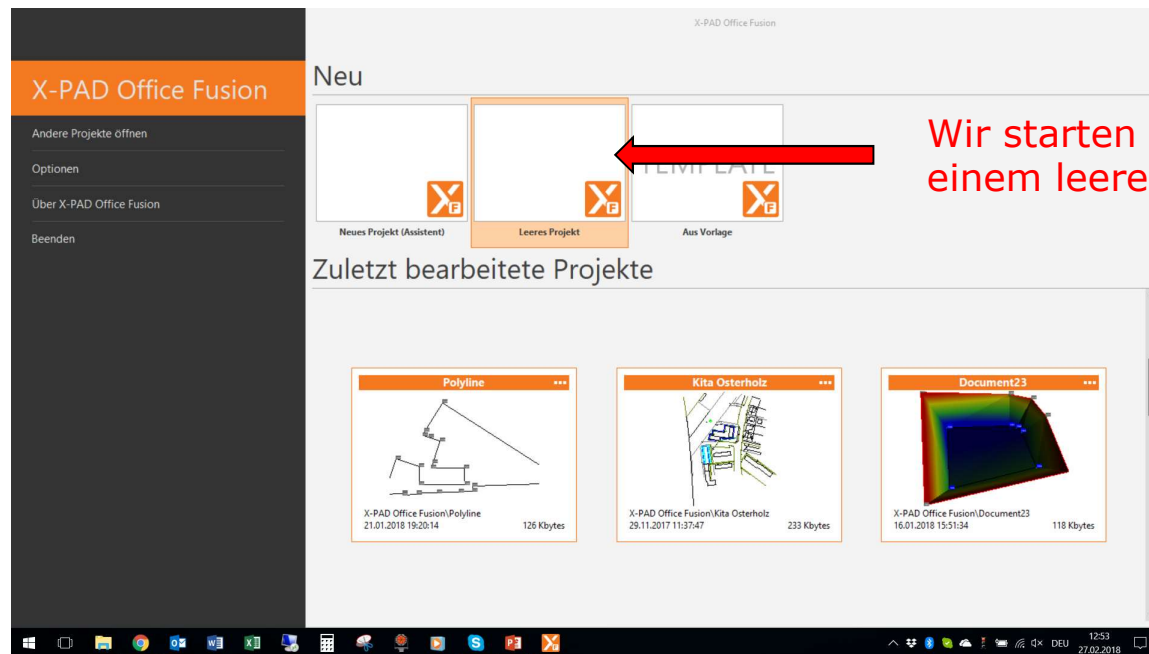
X-PAD Office Fusion

X-PAD Office Fusion

Andere Projekte öffnen

Optionen

Über X-PAD Office Fusion

Beenden

Neu

Neues Projekt (Assistent)

Leeres Projekt

TEMPLATE

Aus Vorlage

Wir starten
einem leere

Zuletzt bearbeitete Projekte

Polyline •••
X-PAD Office Fusion\Polyline
21.01.2018 19:20:14 126 Kbytes

Kita Osterholz •••
X-PAD Office Fusion\Kita Osterholz
29.11.2017 11:37:47 233 Kbytes

Document23 •••
X-PAD Office Fusion\Document23
16.01.2018 15:51:34 118 Kbytes

DEU 12:53
27.02.2018